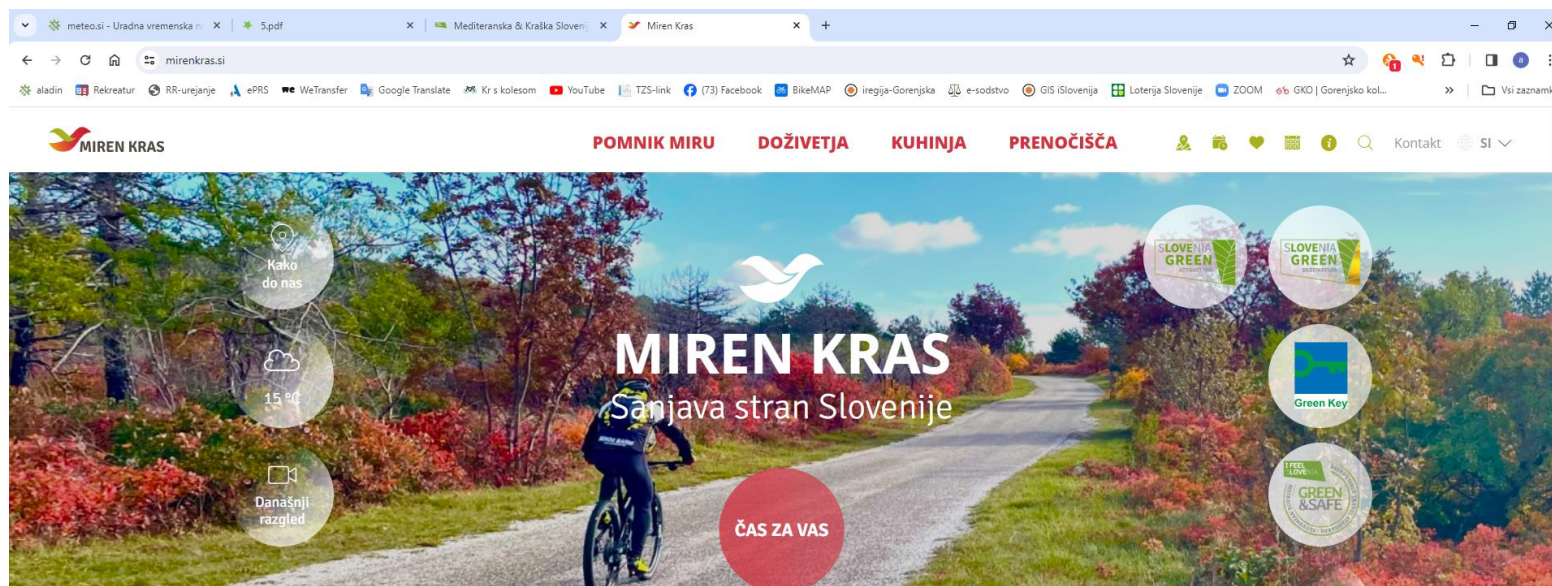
meteo.si - Uradna vremenska n
5.pdf
Mediteranska & Kraška Sloven
Miren Kras
mirenkras.si
aladin Rekreatur RR-urejanje ePRS WeTransfer Google Translate Kr s kolesom YouTube TZS-link (73) Facebook BikeMAP iregija-Gorenjska e-sodstvo GIS iSlovenija Loterija Slovenije ZOOM GKO | Gorenjsko kol... Vsi zaznamk

MIREN KRAS
POMNIK MIRU DOŽIVETJA KUHINJA PRENOČIŠČA Kontakt SI

Kako do nas
15 °C
Današnji razgled

MIREN KRAS
Sanjava stran Slovenije
ČAS ZA VAS

SLOVENIA GREEN
SLOVENIA GREEN DESTINATION
Green Key
I FEEL SLOVENIA GREEN &SAFE